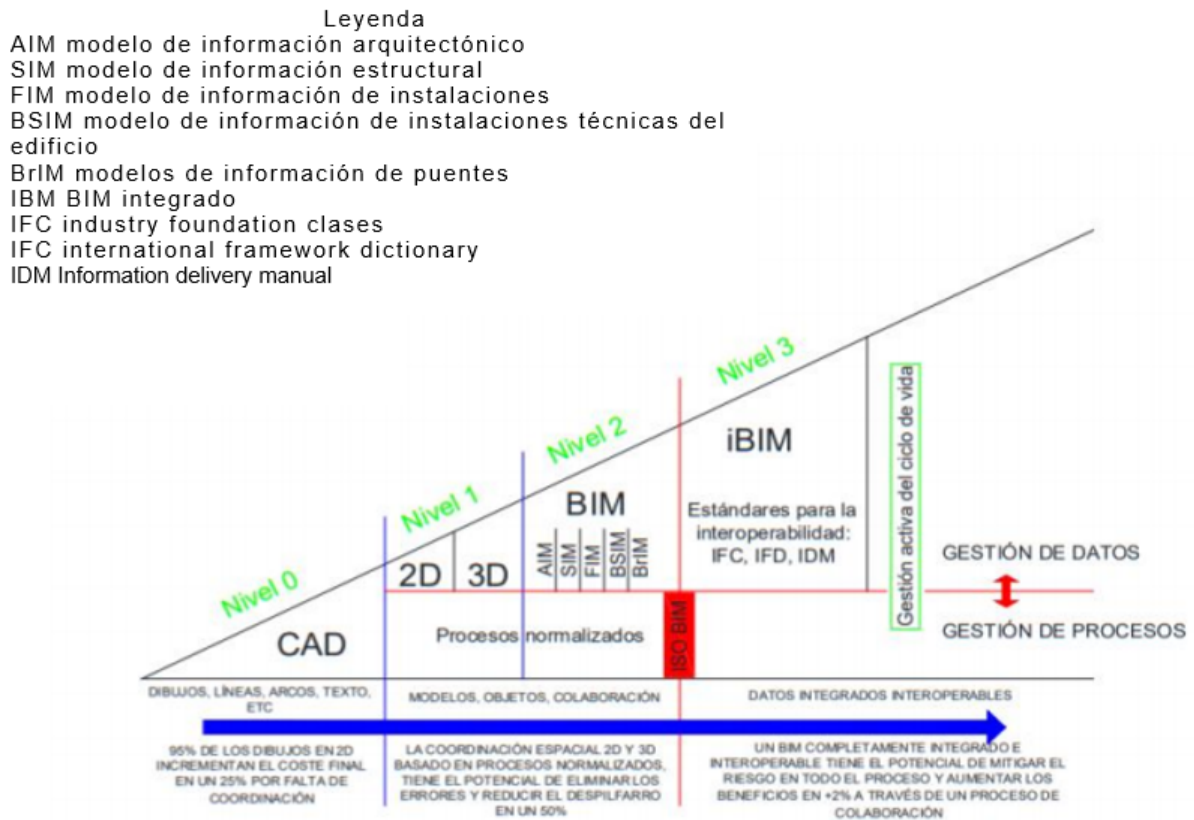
Leyenda
AIM modelo de información arquitectónico
SIM modelo de información estructural
FIM modelo de información de instalaciones
BSIM modelo de información de instalaciones técnicas del edificio
BrIM modelos de información de puentes
IBM BIM integrado
IFC industry foundation clases
IFC international framework dictionary
IDM Information delivery manual

Nivel 0
Nivel 1
Nivel 2
Nivel 3

CAD

2D
3D

BIM
AIM
SIM
FIM
BSIM
BrIM

iBIM
Estándares para la interoperabilidad: IFC, IFD, IDM

Gestión activa del ciclo de vida

GESTIÓN DE DATOS
GESTIÓN DE PROCESOS

Procesos normalizados
ISO BIM

DIBUJOS, LÍNEAS, ARCOS, TEXTO, ETC
MODELOS, OBJETOS, COLABORACIÓN
DATOS INTEGRADOS INTEROPERABLES

95% DE LOS DIBUJOS EN 2D INCREMENTAN EL COSTE FINAL EN UN 25% POR FALTA DE COORDINACIÓN

LA COORDINACIÓN ESPACIAL 2D Y 3D BASADO EN PROCESOS NORMALIZADOS, TIENE EL POTENCIAL DE ELIMINAR LOS ERRORES Y REDUCIR EL DESPILFARRO EN UN 50%

UN BIM COMPLETAMENTE INTEGRADO E INTEROPERABLE TIENE EL POTENCIAL DE MITIGAR EL RIESGO EN TODO EL PROCESO Y AUMENTAR LOS BENEFICIOS EN +2% A TRAVÉS DE UN PROCESO DE COLABORACIÓN